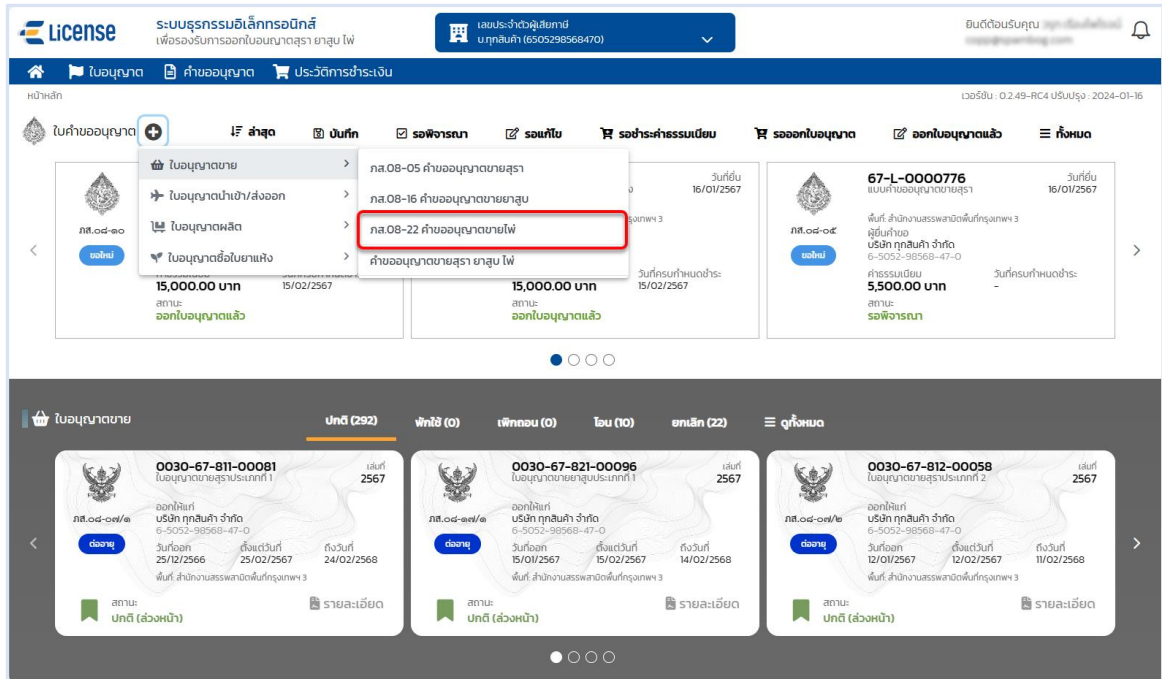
License ระบบธุรกรรมอิเล็กทรอนิกส์ เพื่อรองรับการออกใบอนุญาตสุรา ยาสูบ ไพ่

เลขประจำตัวผู้เสียภาษี บ.ทุกสินค้า (6505298568470)

ยินดีต้อนรับคุณ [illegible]
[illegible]

ใบอนุญาต คำขออนุญาต ประวัติการชำระเงิน

หน้าหลัก

เวอร์ชัน : 0.2.49-RC4 ปรับปรุง : 2024-01-16

ใบคำขออนุญาต

ล่าสุด บันทึก รอพิจารณา รอแก้ไข รอชำระค่าธรรมเนียม รอออกใบอนุญาต ออกใบอนุญาตแล้ว ทั้งหมด

ใบอนุญาตขาย
ใบอนุญาตนำเข้า/ส่งออก
ใบอนุญาตผลิต
ใบอนุญาตซื้อใบยาแห้ง

ภส.08-05 คำขออนุญาตขายสุรา
ภส.08-16 คำขออนุญาตขายยาสูบ
ภส.08-22 คำขออนุญาตขายไพ่
คำขออนุญาตขายสุรา ยาสูบ ไพ่

ภส.๐๘-๑๐
ขอใหม่
15,000.00 บาท
15/02/2567
สถานะ
ออกใบอนุญาตแล้ว

วันที่ยื่น
16/01/2567
วันที่ครบกำหนดชำระ
15,000.00 บาท
15/02/2567
สถานะ
ออกใบอนุญาตแล้ว

67-L-0000776
แบบคำขออนุญาตขายสุรา
วันที่ยื่น
16/01/2567
พื้นที่: สำนักงานสรรพสามิตพื้นที่กรุงเทพฯ 3
ภส.๐๘-๐๕
ผู้ยื่นคำขอ
ขอใหม่
บริษัท ทุกสินค้า จำกัด
6-5052-98568-47-0
ค่าธรรมเนียม
5,500.00 บาท
วันที่ครบกำหนดชำระ
-
สถานะ
รอพิจารณา

ใบอนุญาตขาย

ปกติ (292) พักใช้ (0) เพิกถอน (0) โอน (10) ยกเลิก (22) ดูทั้งหมด

0030-67-811-00081
ใบอนุญาตขายสุราประเภทที่ 1
เล่มที่
2567
ภส.๐๘-๐๗/๑
ออกให้แก่
บริษัท ทุกสินค้า จำกัด
6-5052-98568-47-0
ต่ออายุ
วันที่ออก 25/12/2566
ตั้งแต่วันที่ 25/02/2567
ถึงวันที่ 24/02/2568
พื้นที่: สำนักงานสรรพสามิตพื้นที่กรุงเทพฯ 3
สถานะ:
ปกติ (ล่วงหน้า)
รายละเอียด

0030-67-821-00096
ใบอนุญาตขายยาสูบประเภทที่ 1
เล่มที่
2567
ภส.๐๘-๑๗/๑
ออกให้แก่
บริษัท ทุกสินค้า จำกัด
6-5052-98568-47-0
ต่ออายุ
วันที่ออก 15/01/2567
ตั้งแต่วันที่ 15/02/2567
ถึงวันที่ 14/02/2568
พื้นที่: สำนักงานสรรพสามิตพื้นที่กรุงเทพฯ 3
สถานะ:
ปกติ (ล่วงหน้า)
รายละเอียด

0030-67-812-00058
ใบอนุญาตขายสุราประเภทที่ 2
เล่มที่
2567
ภส.๐๘-๐๗/๒
ออกให้แก่
บริษัท ทุกสินค้า จำกัด
6-5052-98568-47-0
ต่ออายุ
วันที่ออก 12/01/2567
ตั้งแต่วันที่ 12/02/2567
ถึงวันที่ 11/02/2568
พื้นที่: สำนักงานสรรพสามิตพื้นที่กรุงเทพฯ 3
สถานะ:
ปกติ (ล่วงหน้า)
รายละเอียด